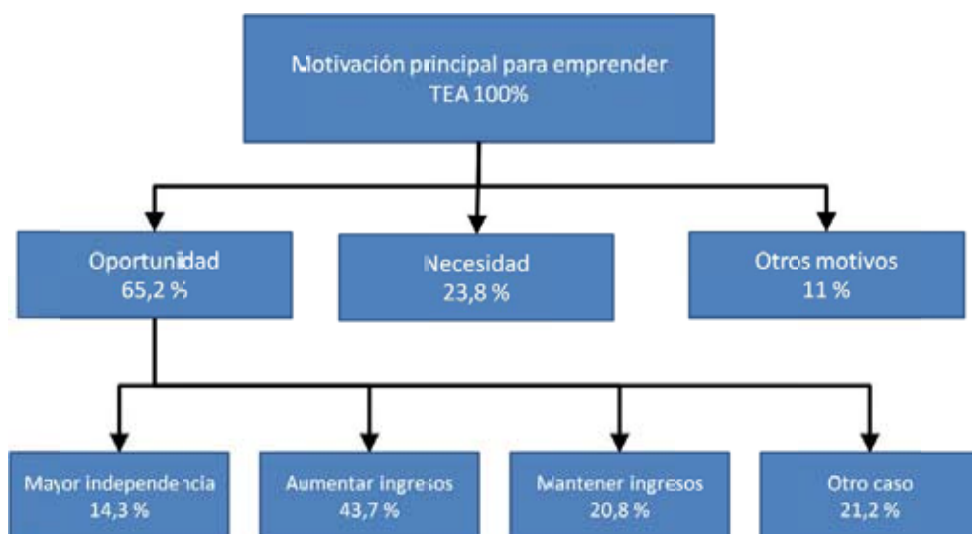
Motivación principal para emprender
TEA 100%

Oportunidad
65,2 %

Necesidad
23,8 %

Otros motivos
11 %

Mayor independencia
14,3 %

Aumentar ingresos
43,7 %

Mantener ingresos
20,8 %

Otro caso
21,2 %